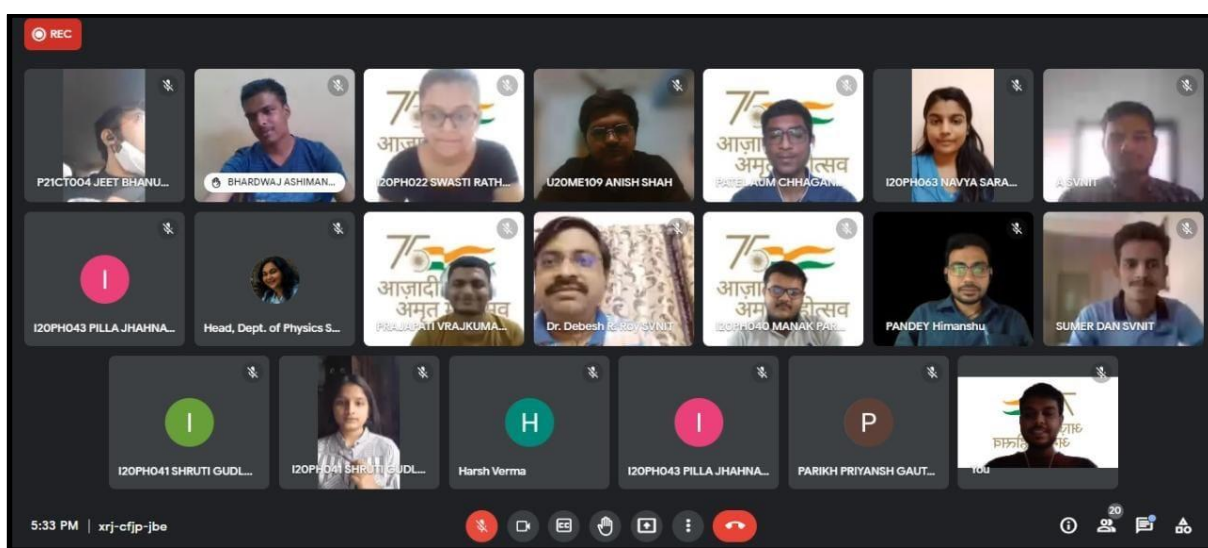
REC

P21CT004 JEET BHANU...

BHARDWAJ ASHIMAN...

75 आज़ादी

I20PH022 SWASTI RATH...

U20ME109 ANISH SHAH

75 आज़ादी अमृत महोत्सव

PATEL AUM CHHAGAN...

I20PH063 NAVYA SARA...

A SVNIT

I

I20PH043 PILLA JHAHNA...

Head, Dept. of Physics S...

75 आज़ादी अमृत महोत्सव

PRAJAPATI VRAJKUMA...

Dr. Debesh R. Roy SVNIT

75 आज़ादी अमृत महोत्सव

I20PH040 MANAK PAR...

PANDEY Himanshu

SUMER DAN SVNIT

I

I20PH041 SHRUTI GUDL...

I20PH041 SHRUTI GUDL...

H

Harsh Verma

I

I20PH043 PILLA JHAHNA...

P

PARIKH PRIYANSH GAUT...

You

5:33 PM | xrj-cfjp-jbe

20